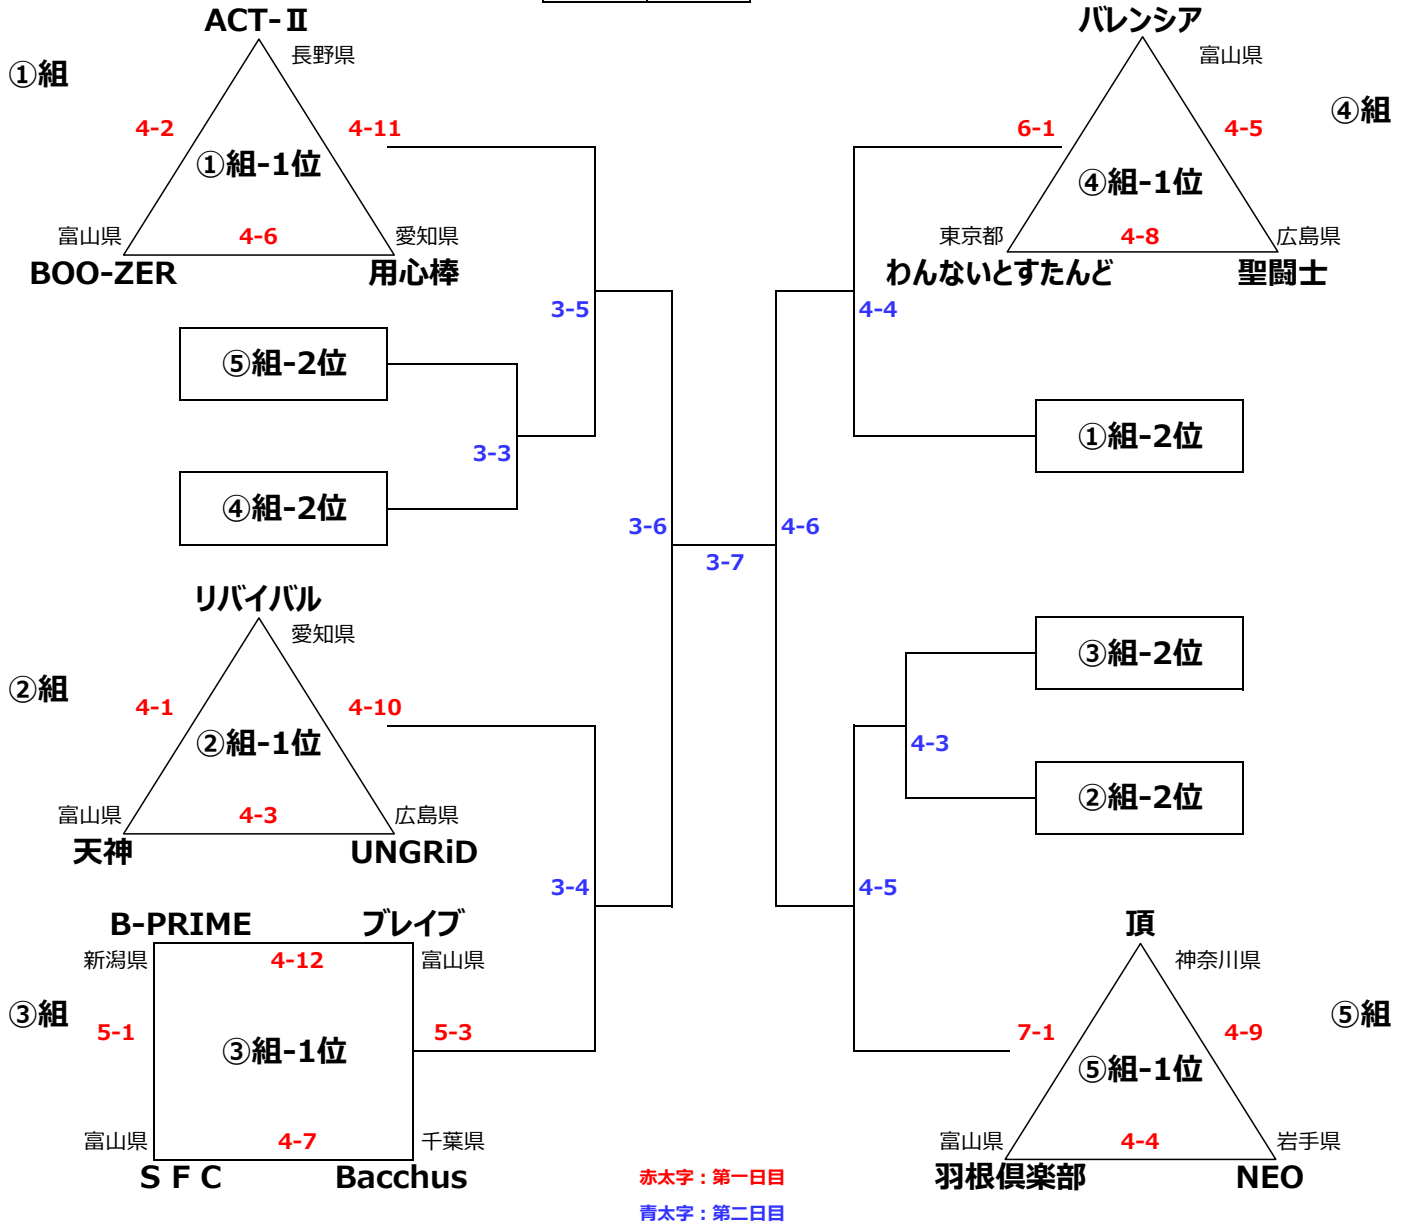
ACT-Ⅱ
長野県
①組
4-2
4-11
①組-1位
富山県
4-6
愛知県
BOO-ZER
用心棒
3-5
⑤組-2位
3-3
④組-2位
3-6
3-7
4-6
リバイバル
愛知県
②組
4-1
4-10
②組-1位
富山県
4-3
広島県
天神
UNGRiD
3-4
B-PRIME
ブレイブ
新潟県
4-12
富山県
③組
5-1
③組-1位
5-3
富山県
4-7
千葉県
S F C
Bacchus
バレンシア
富山県
④組
6-1
4-5
④組-1位
東京都
4-8
広島県
わんないとすたんど
聖闘士
4-4
①組-2位
③組-2位
4-3
②組-2位
4-5
頂
神奈川県
⑤組
7-1
4-9
⑤組-1位
富山県
4-4
岩手県
羽根倶楽部
NEO
赤太字：第一日目
青太字：第二日目